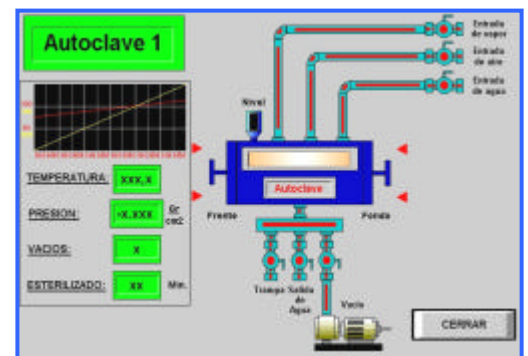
Autoclave 1

TEMPERATURA: XXX,X

PRESION: +X,XXX Gr cm2

VACIOS: X

ESTERILIZADO: XX Min.

Nivel

Entrada de vapor

Entrada de aire

Entrada de agua

Autoclave

Frente

Fondo

Trampa

Salida de Agua

Vacio

CERRAR